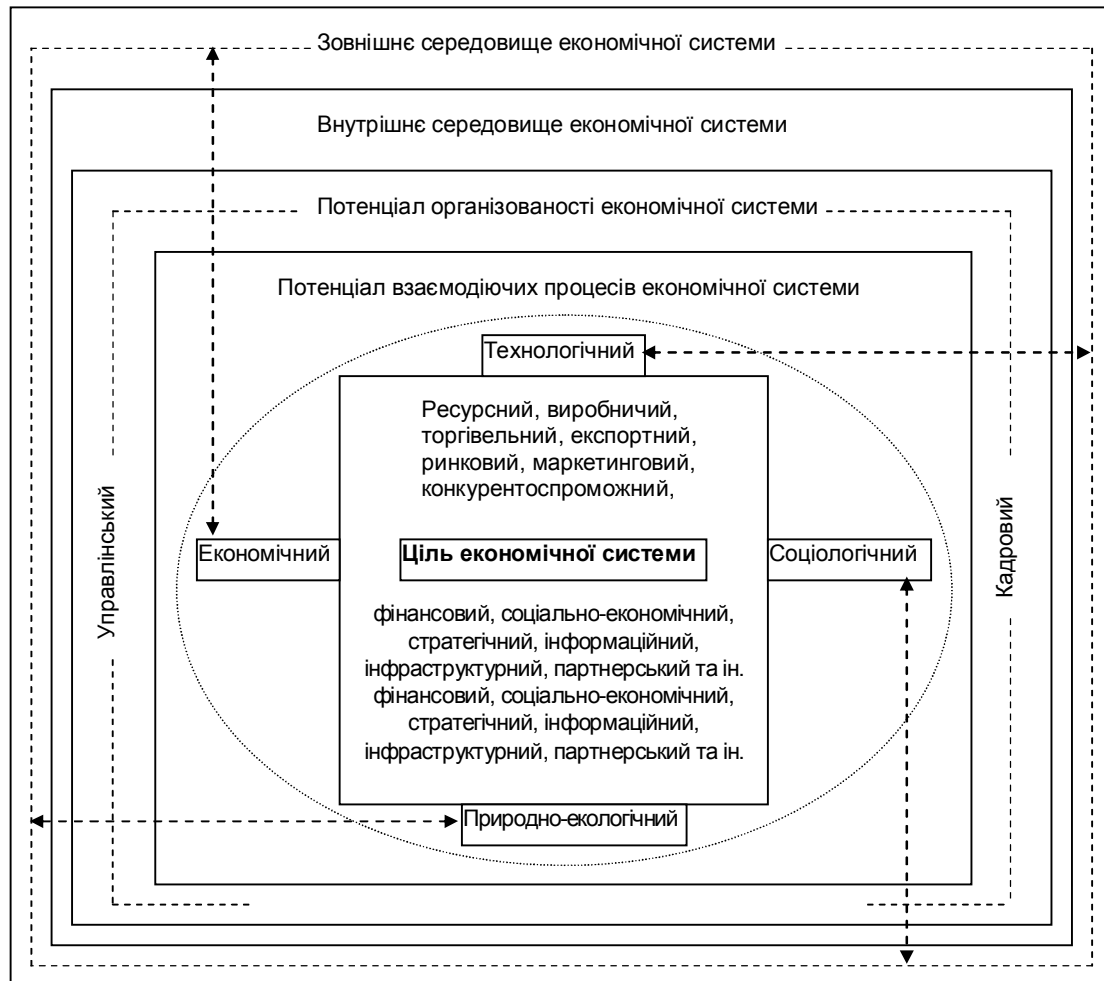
Зовнішнє середовище економічної системи

Внутрішнє середовище економічної системи

Потенціал організованості економічної системи

Потенціал взаємодіючих процесів економічної системи

Технологічний

Ресурсний, виробничий, торгівельний, експортний, ринковий, маркетинговий, конкурентоспроможний,

Управлінський

Економічний

Ціль економічної системи

Соціологічний

Кадровий

фінансовий, соціально-економічний, стратегічний, інформаційний, інфраструктурний, партнерський та ін. фінансовий, соціально-економічний, стратегічний, інформаційний, інфраструктурний, партнерський та ін.

Природно-екологічний